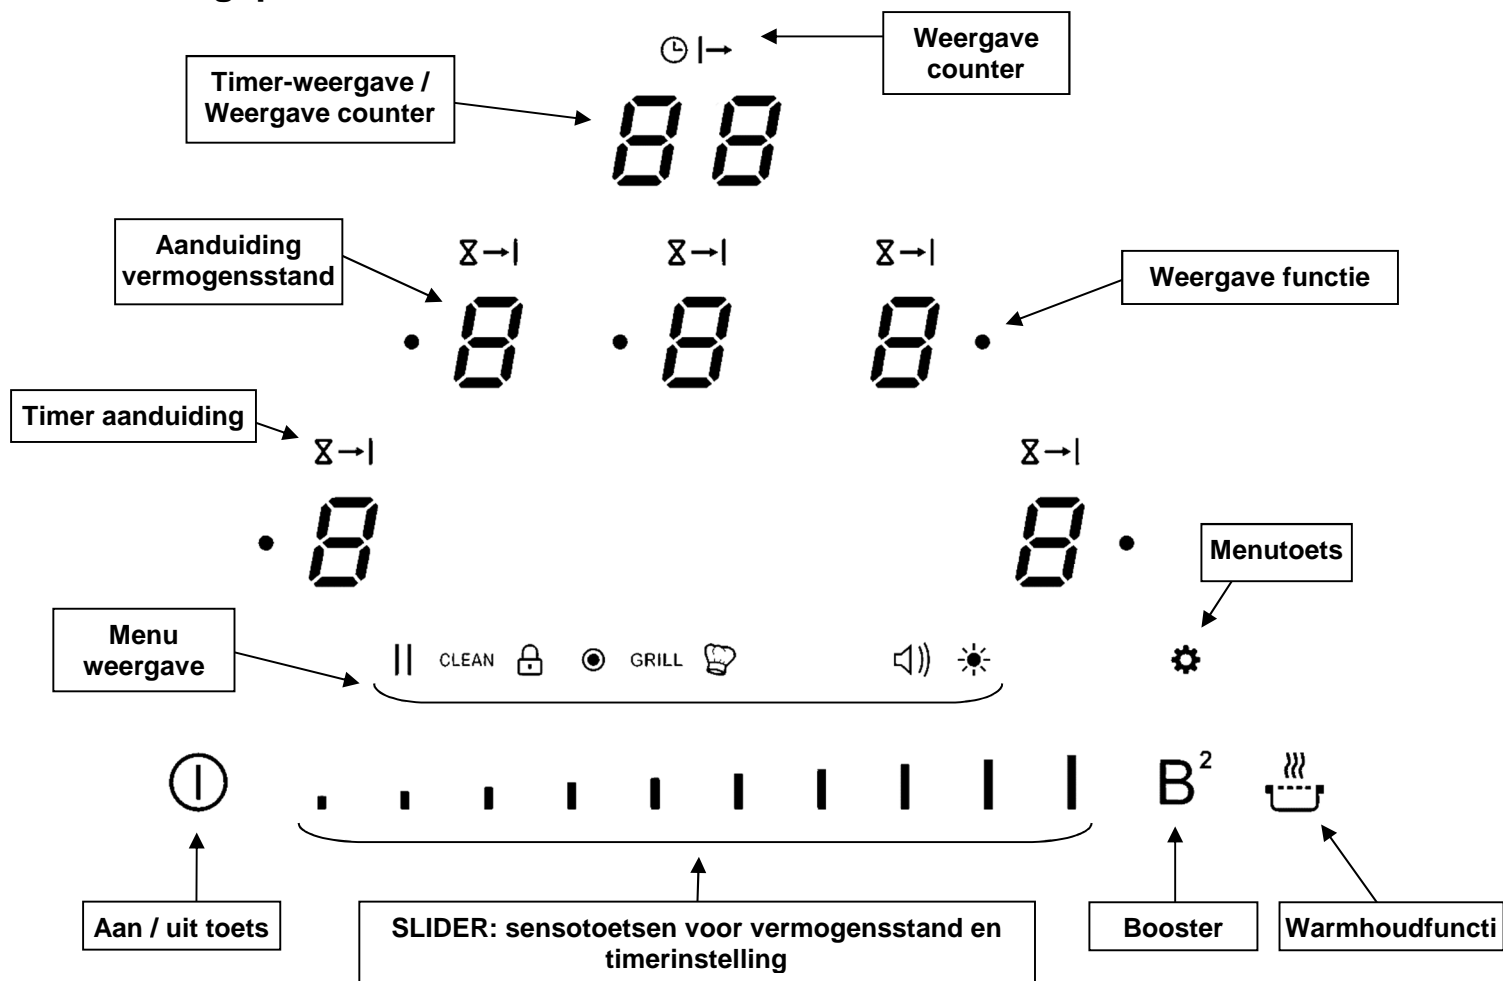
Weergave counter

Timer-weergave / Weergave counter

88

Aanduiding vermogensstand

8 8 8

Weergave functie

Timer aanduiding

8 8

Menutoets

Menu weergave

CLEAN GRILL

$B^2$

Aan / uit toets

SLIDER: sensotoetsen voor vermogensstand en timerinstelling

Booster

Warmhoudfuncti